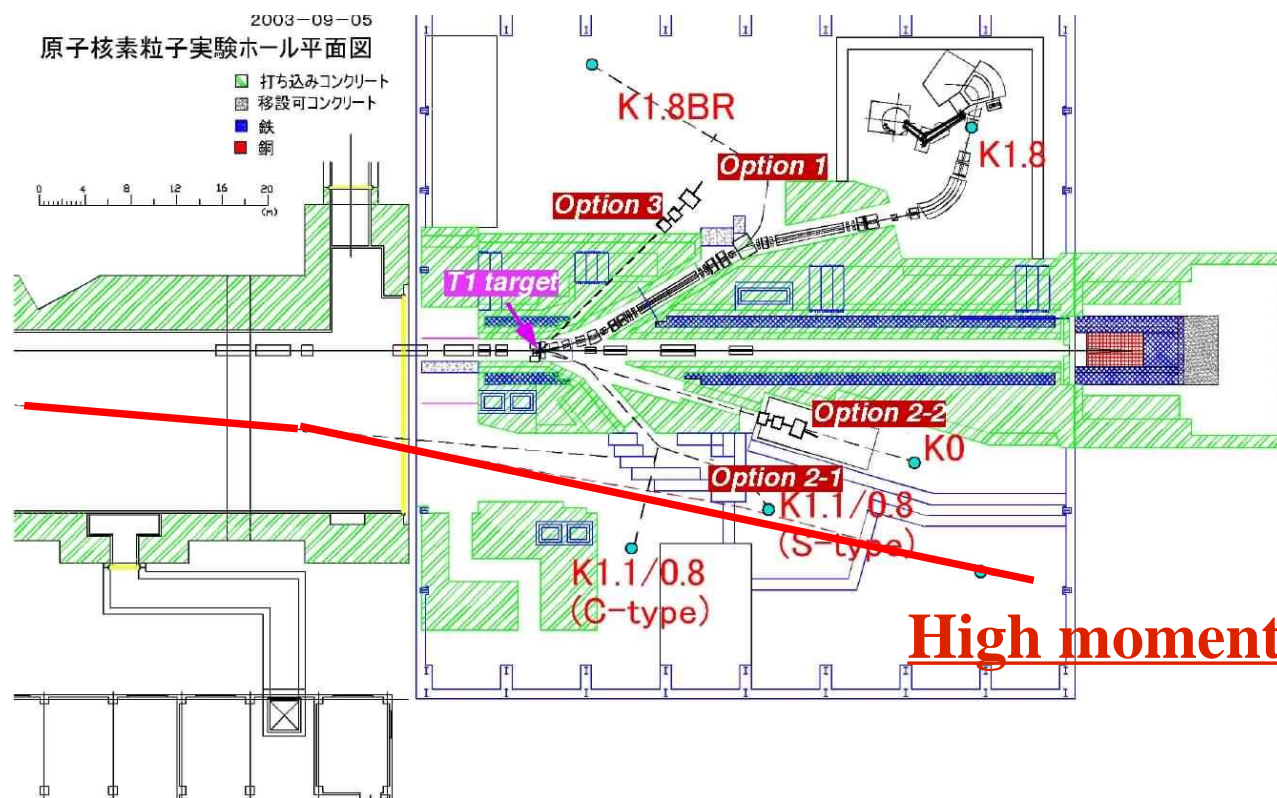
2003-09-05
原子核素粒子実験ホール平面図
打ち込みコンクリート
移設可コンクリート
鉄
銅

0 4 8 12 16 20 (m)

K1.8BR
Option 1
K1.8
Option 3
T1 target
Option 2-2
K0
Option 2-1
K1.1/0.8 (S-type)
K1.1/0.8 (C-type)
High moment